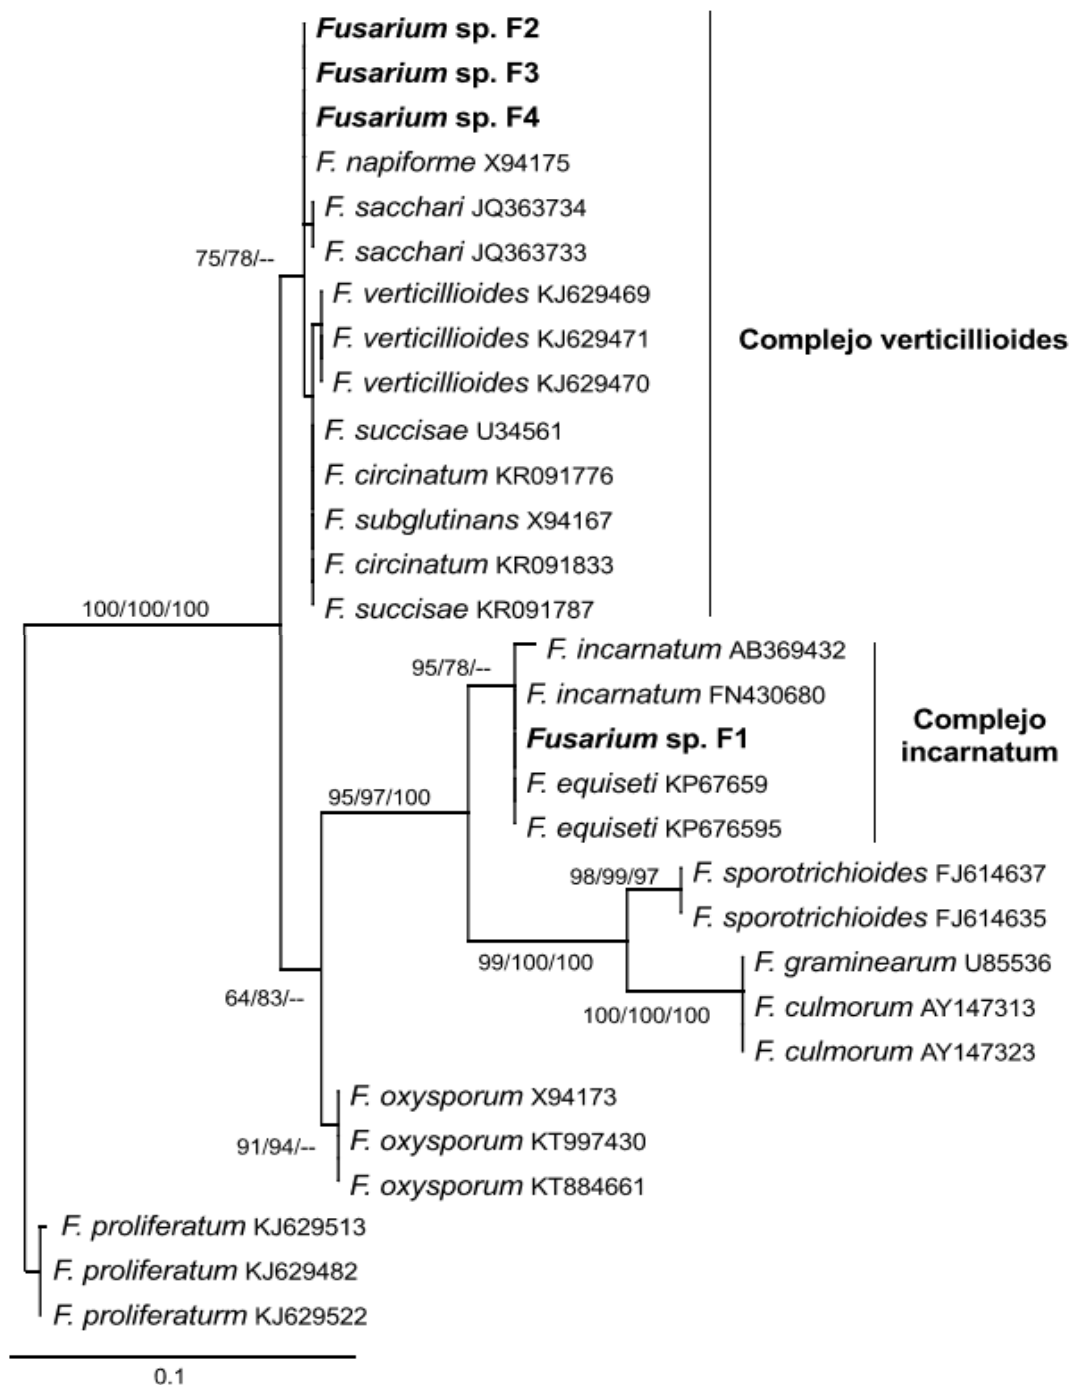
Fusarium sp. F2
Fusarium sp. F3
Fusarium sp. F4
F. napiforme X94175
F. sacchari JQ363734
F. sacchari JQ363733
75/78/--
F. verticillioides KJ629469
F. verticillioides KJ629471
F. verticillioides KJ629470
F. succisae U34561
F. circinatum KR091776
F. subglutinans X94167
F. circinatum KR091833
F. succisae KR091787
Complejo verticillioides
100/100/100
95/78/--
F. incarnatum AB369432
F. incarnatum FN430680
Fusarium sp. F1
F. equiseti KP67659
F. equiseti KP676595
Complejo incarnatum
95/97/100
98/99/97
F. sporotrichioides FJ614637
F. sporotrichioides FJ614635
99/100/100
F. graminearum U85536
F. culmorum AY147313
F. culmorum AY147323
100/100/100
64/83/--
F. oxysporum X94173
F. oxysporum KT997430
F. oxysporum KT884661
91/94/--
F. proliferatum KJ629513
F. proliferatum KJ629482
F. proliferaturm KJ629522
0.1